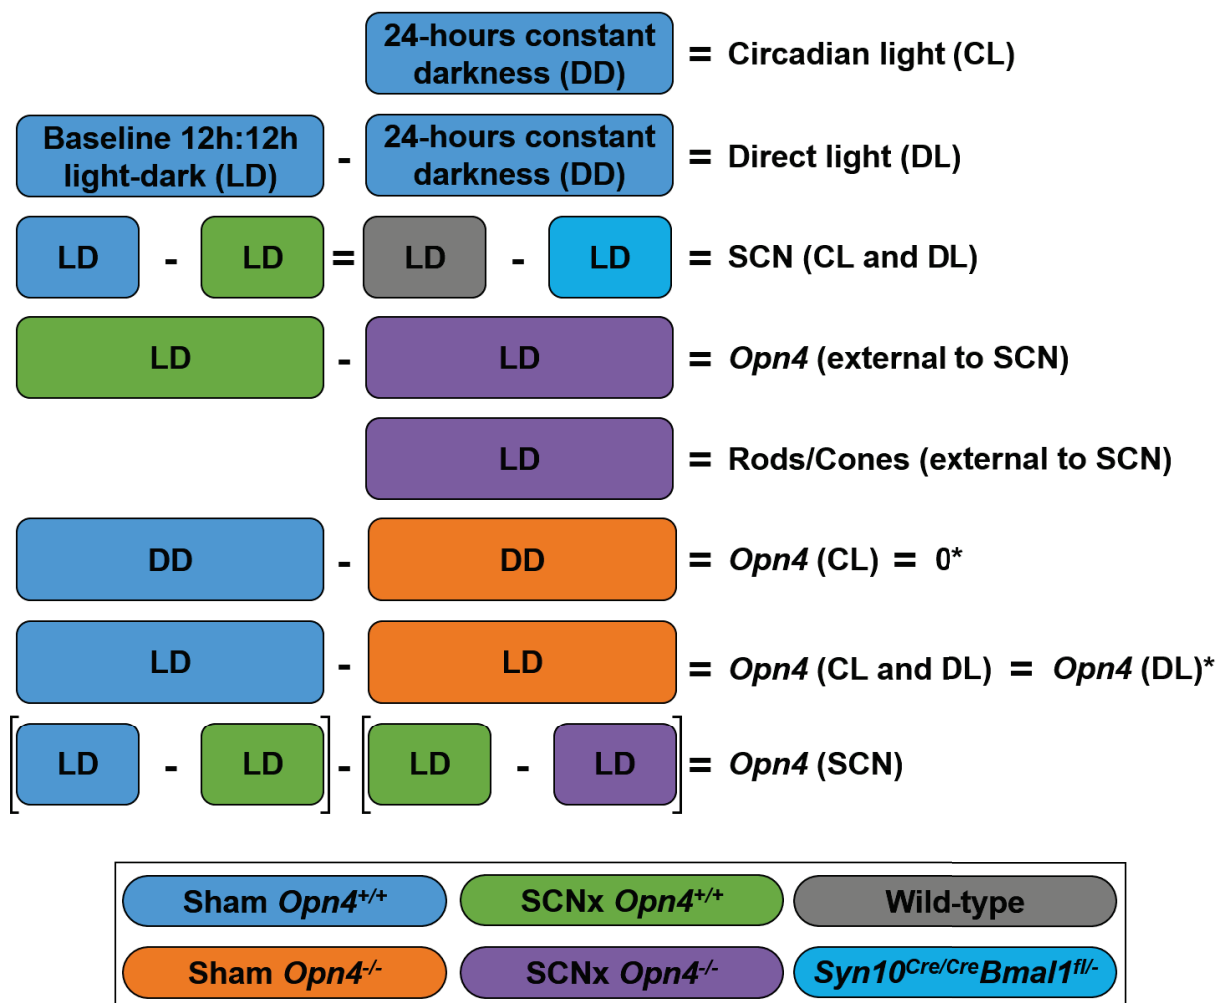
24-hours constant darkness (DD) = Circadian light (CL)

Baseline 12h:12h light-dark (LD) - 24-hours constant darkness (DD) = Direct light (DL)

LD - LD = LD - LD = SCN (CL and DL)

LD - LD = *Opn4* (external to SCN)

LD = Rods/Cones (external to SCN)

DD - DD = *Opn4* (CL) = 0*

LD - LD = *Opn4* (CL and DL) = *Opn4* (DL)*

[LD - LD] - [LD - LD] = *Opn4* (SCN)

Sham *Opn4*$^{+/+}$ | SCNx *Opn4*$^{+/+}$ | Wild-type

Sham *Opn4*$^{-/-}$ | SCNx *Opn4*$^{-/-}$ | *Syn10*$^{Cre/Cre}$*Bmal1*$^{fl/-}$